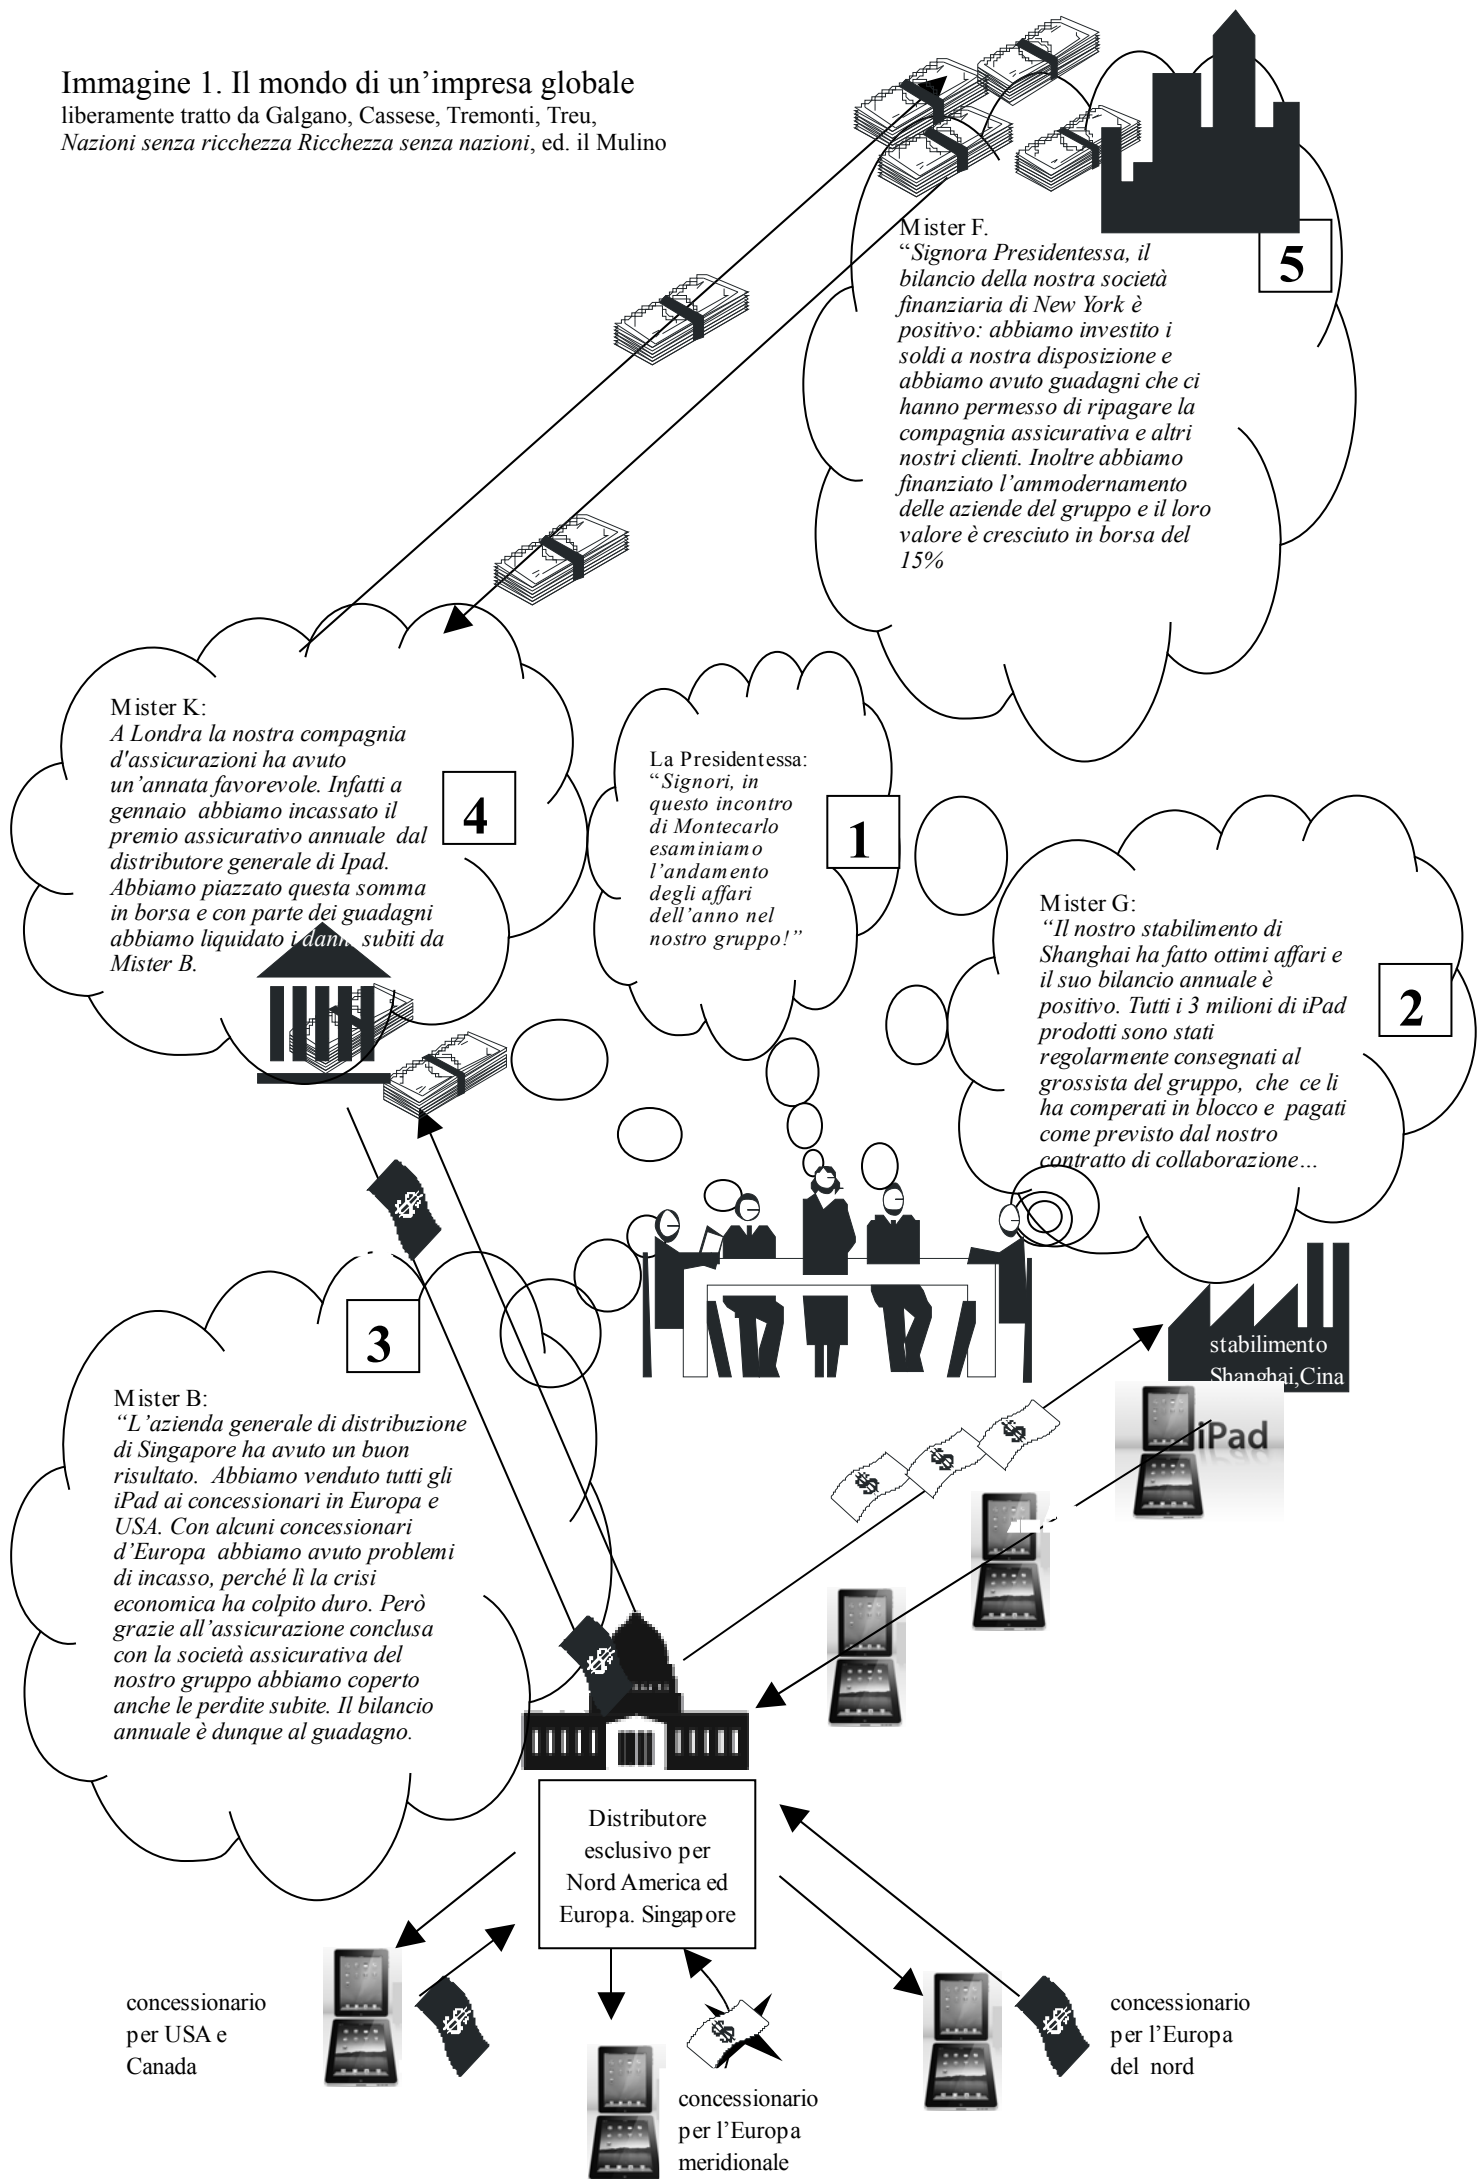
Immagine 1. Il mondo di un'impresa globale
liberamente tratto da Galgano, Cassese, Tremonti, Treu, *Nazioni senza ricchezza Ricchezza senza nazioni*, ed. il Mulino

Mister F.
"*Signora Presidentessa, il bilancio della nostra società finanziaria di New York è positivo: abbiamo investito i soldi a nostra disposizione e abbiamo avuto guadagni che ci hanno permesso di ripagare la compagnia assicurativa e altri nostri clienti. Inoltre abbiamo finanziato l'ammodernamento delle aziende del gruppo e il loro valore è cresciuto in borsa del 15%*

5

Mister K:
*A Londra la nostra compagnia d'assicurazioni ha avuto un'annata favorevole. Infatti a gennaio abbiamo incassato il premio assicurativo annuale dal distributore generale di Ipad. Abbiamo piazzato questa somma in borsa e con parte dei guadagni abbiamo liquidato i danni subiti da Mister B.*

4

La Presidentessa:
"*Signori, in questo incontro di Montecarlo esaminiamo l'andamento degli affari dell'anno nel nostro gruppo!"*

1

Mister G:
*"Il nostro stabilimento di Shanghai ha fatto ottimi affari e il suo bilancio annuale è positivo. Tutti i 3 milioni di iPad prodotti sono stati regolarmente consegnati al grossista del gruppo, che ce li ha comperati in blocco e pagati come previsto dal nostro contratto di collaborazione…*

2

3

Mister B:
*"L'azienda generale di distribuzione di Singapore ha avuto un buon risultato. Abbiamo venduto tutti gli iPad ai concessionari in Europa e USA. Con alcuni concessionari d'Europa abbiamo avuto problemi di incasso, perché lì la crisi economica ha colpito duro. Però grazie all'assicurazione conclusa con la società assicurativa del nostro gruppo abbiamo coperto anche le perdite subite. Il bilancio annuale è dunque al guadagno.*

stabilimento Shanghai,Cina

iPad

Distributore esclusivo per Nord America ed Europa. Singapore

concessionario per USA e Canada

concessionario per l'Europa meridionale

concessionario per l'Europa del nord